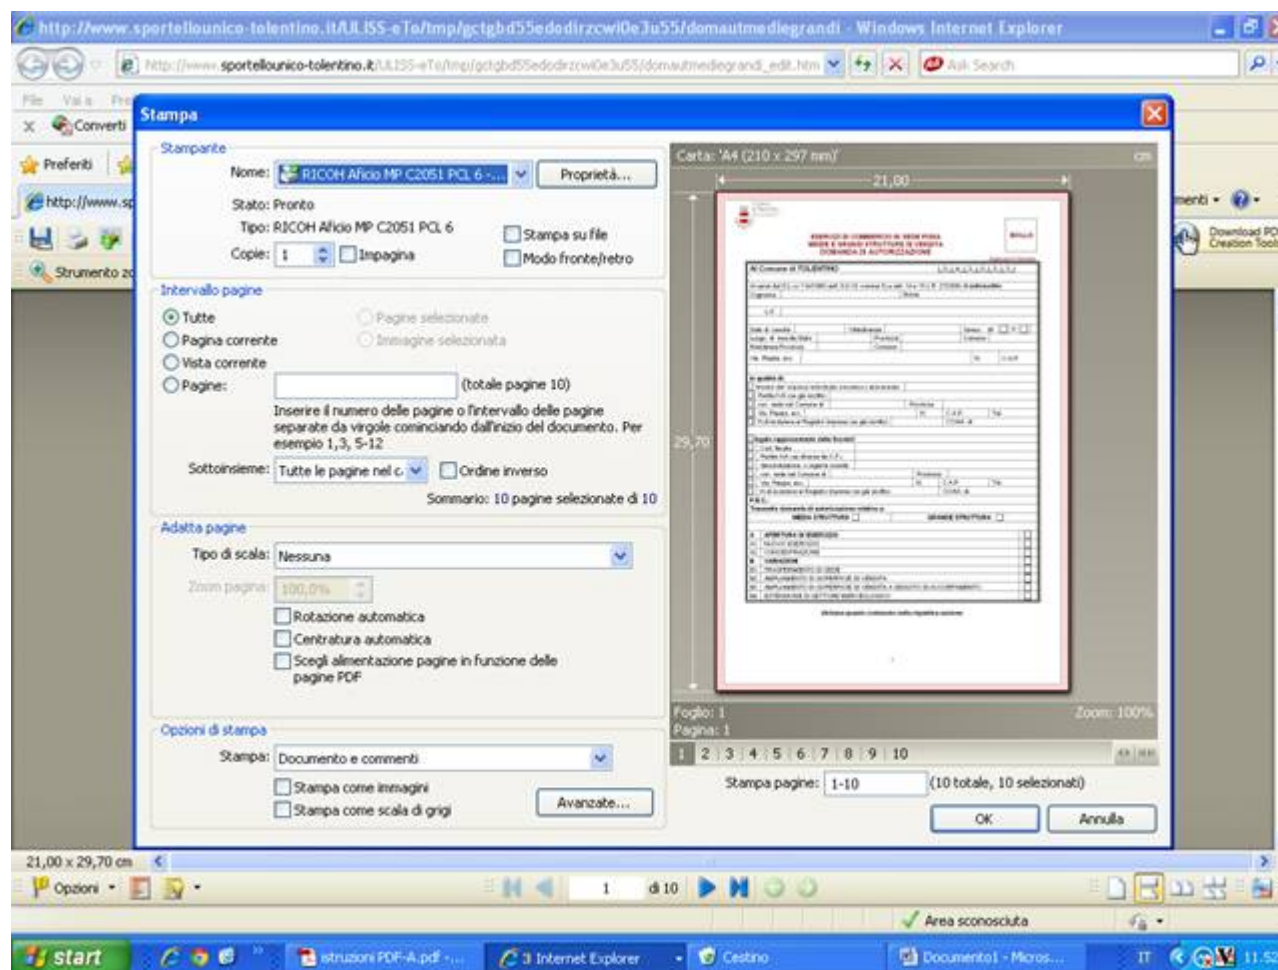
http://www.sportellounico-tolentino.it/ULISS-eTo/tmp/gctgbd55edodirzcwi0e3u55/domautmediegrandi - Windows Internet Explorer

http://www.sportellounico-tolentino.it/ULISS-eTo/tmp/gctgbd55edodirzcwi0e3u55/domautmediegrandi_edit.htm

Ask Search

File Vai a

Converti

Preferiti

http://www.sp

Strumento zo

Stampa

Stampante
Nome: RICOH Aficio MP C2051 PCL 6 -...
Proprietà...
Stato: Pronto
Tipo: RICOH Aficio MP C2051 PCL 6
Stampa su file
Copie: 1
Impagina
Modo fronte/retro

Intervallo pagine
Tutte
Pagine selezionate
Pagina corrente
Immagine selezionata
Vista corrente
Pagine:
(totale pagine 10)
Inserire il numero delle pagine o l'intervallo delle pagine separate da virgole cominciando dall'inizio del documento. Per esempio 1,3, 5-12
Sottoinsieme: Tutte le pagine nel c
Ordine inverso
Sommario: 10 pagine selezionate di 10

Adatta pagine
Tipo di scala: Nessuna
Zoom pagina: 100,0%
Rotazione automatica
Centratura automatica
Scegli alimentazione pagine in funzione delle pagine PDF

Opzioni di stampa
Stampa: Documento e commenti
Stampa come immagini
Stampa come scala di grigi
Avanzate...

Carta: 'A4 (210 x 297 mm)'
cm
21,00
29,70
Foglio: 1
Pagina: 1
Zoom: 100%
1 2 3 4 5 6 7 8 9 10
Stampa pagine: 1-10
(10 totale, 10 selezionati)
OK
Annulla

menti
Download PDF Creation Tools

21,00 x 29,70 cm
Opzioni
1 di 10
Area sconosciuta

start
istruzioni PDF-A.pdf -...
3 Internet Explorer
Cestino
Documento1 - Micros...
IT
11:52